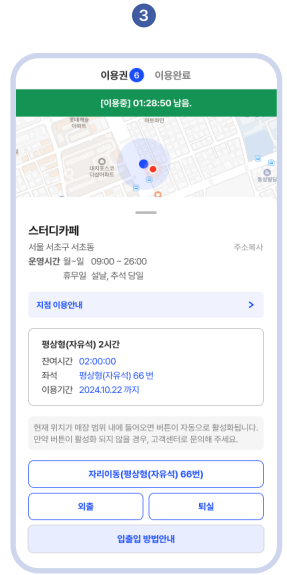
3

이용권 6 이용완료

[이용중] 01:28:50 남음.

스터디카페

서울 서초구 서초동 주소복사

운영시간 월~일 09:00 ~ 26:00

휴무일 설날, 추석 당일

지점 이용안내 >

평상형(자유석) 2시간

잔여시간 02:00:00

좌석 평상형(자유석) 66 번

이용기간 2024.10.22 까지

현재 위치가 매장 범위 내에 들어오면 버튼이 자동으로 활성화됩니다. 만약 버튼이 활성화 되지 않을 경우, 고객센터로 문의해 주세요.

자리이동(평상형(자유석) 66번)

외출

퇴실

입출입 방법안내